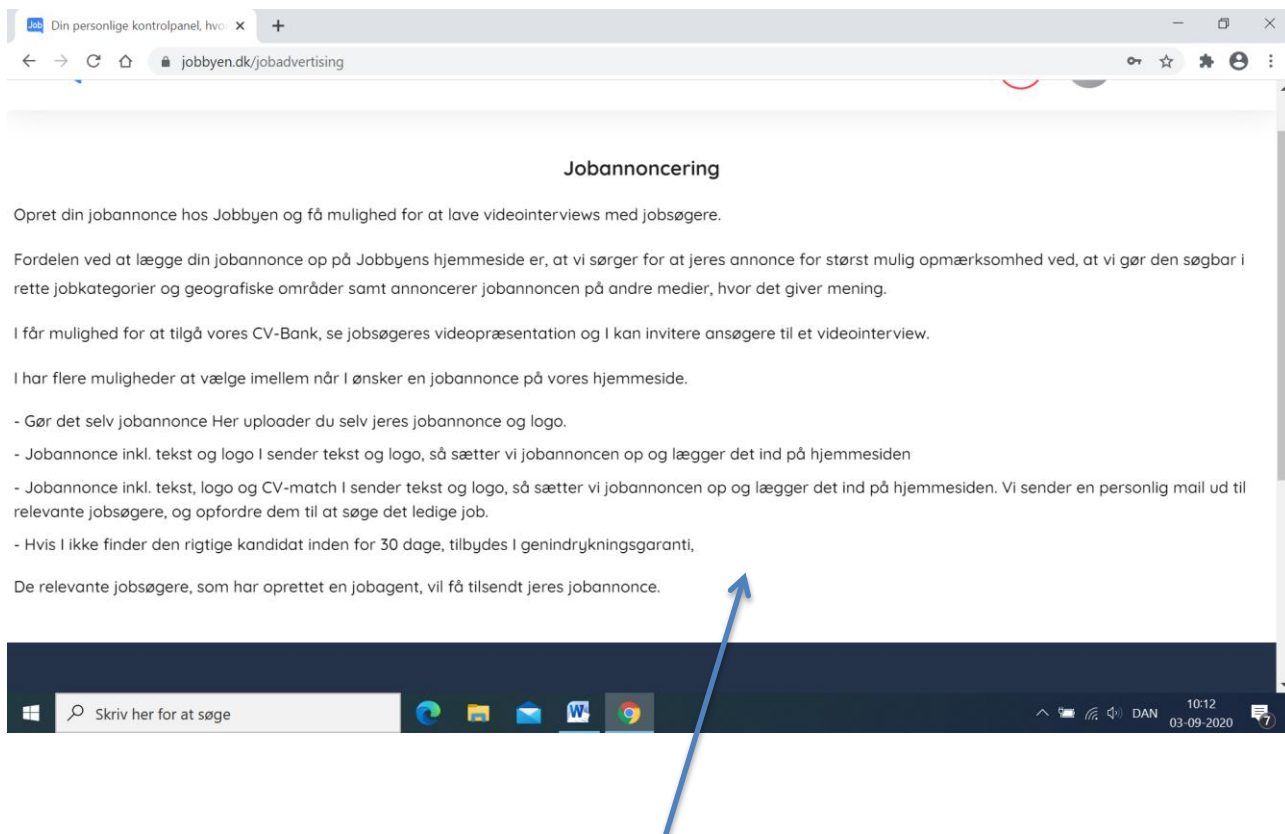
Job Din personlige kontrolpanel, hvo ×

jobbyen.dk/jobadvertising

Jobannoncering

Opret din jobannonce hos Jobbyen og få mulighed for at lave videointerviews med jobsøgere.

Fordelen ved at lægge din jobannonce op på Jobbyens hjemmeside er, at vi sørger for at jeres annonce for størst mulig opmærksomhed ved, at vi gør den søgbar i rette jobkategorier og geografiske områder samt annoncerer jobannoncen på andre medier, hvor det giver mening.

I får mulighed for at tilgå vores CV-Bank, se jobsøgeres videopræsentation og I kan invitere ansøgere til et videointerview.

I har flere muligheder at vælge imellem når I ønsker en jobannonce på vores hjemmeside.

- Gør det selv jobannonce Her uploader du selv jeres jobannonce og logo.

- Jobannonce inkl. tekst og logo I sender tekst og logo, så sætter vi jobannoncen op og lægger det ind på hjemmesiden

- Jobannonce inkl. tekst, logo og CV-match I sender tekst og logo, så sætter vi jobannoncen op og lægger det ind på hjemmesiden. Vi sender en personlig mail ud til relevante jobsøgere, og opfordre dem til at søge det ledige job.

- Hvis I ikke finder den rigtige kandidat inden for 30 dage, tilbydes I genindrykningsgaranti,

De relevante jobsøgere, som har oprettet en jobagent, vil få tilsendt jeres jobannonce.

Skriv her for at søge

DAN 10:12 03-09-2020 7